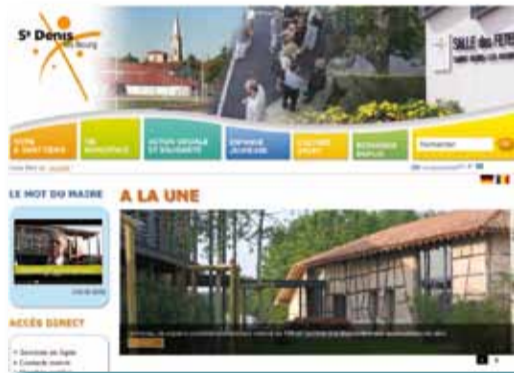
St Denis
lès Bourg

SALLE des FETES

VOTRE À VOS CÔTÉS

VIE MUNICIPALE

ACTION SOCIALE ET SOLIDARITÉ

ENFANCE JEUNESSE

CULTURE SPORT

ÉCONOMIE EMPLOI

Rechercher

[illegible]

LE MOT DU MAIRE

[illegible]

ACCÈS DIRECT

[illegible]

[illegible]

A LA UNE

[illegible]

1